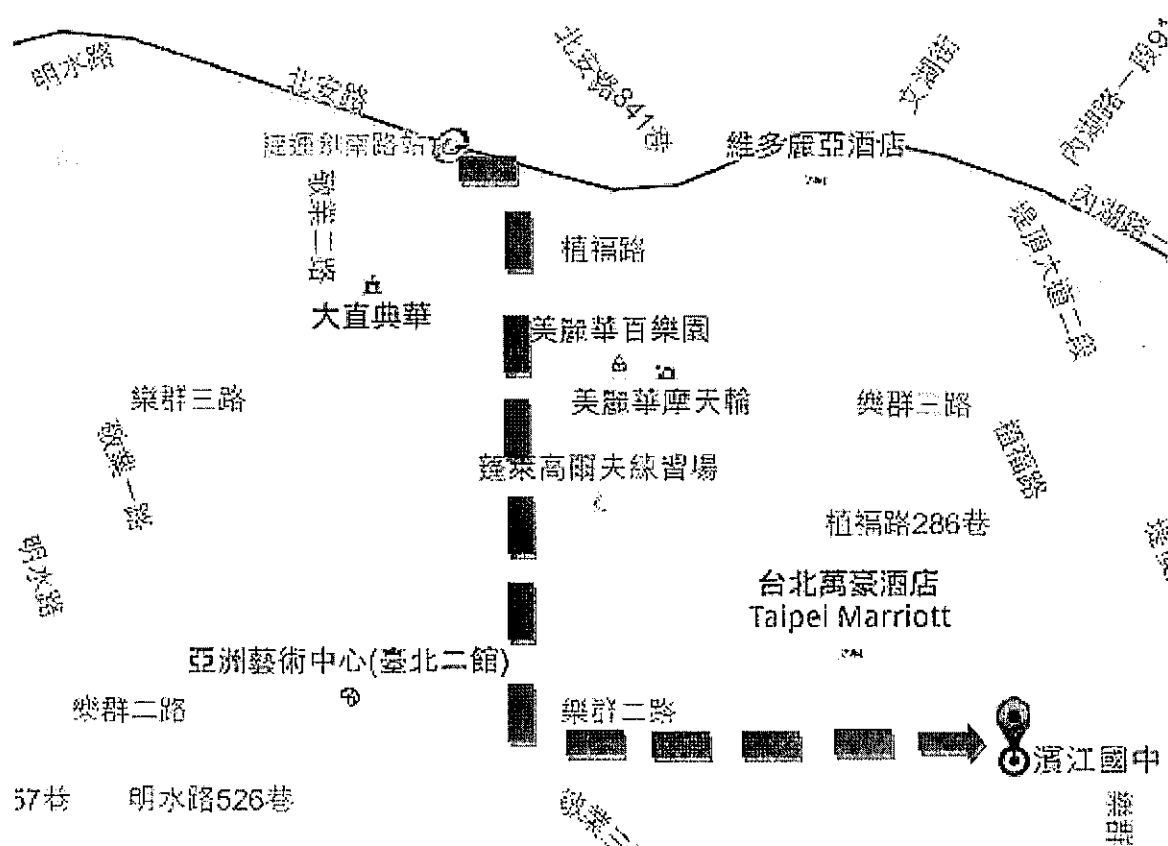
明水路

北安路

北安路841巷

文湖街

內湖路一段9

捷運劍南路站

維多麗亞酒店

內湖路一

敬業二路

植福路

堤頂大道二段

大直典華

美麗華百樂園

美麗華摩天輪

樂群三路

樂群二路

敬業一路

鎰泰高爾夫練習場

植福路

植福路286巷

明水路

台北萬豪酒店
Taipei Marriott

亞洲藝術中心(臺北二館)

樂群二路

樂群二路

濱江國中

57巷

明水路526巷

敬業三

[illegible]